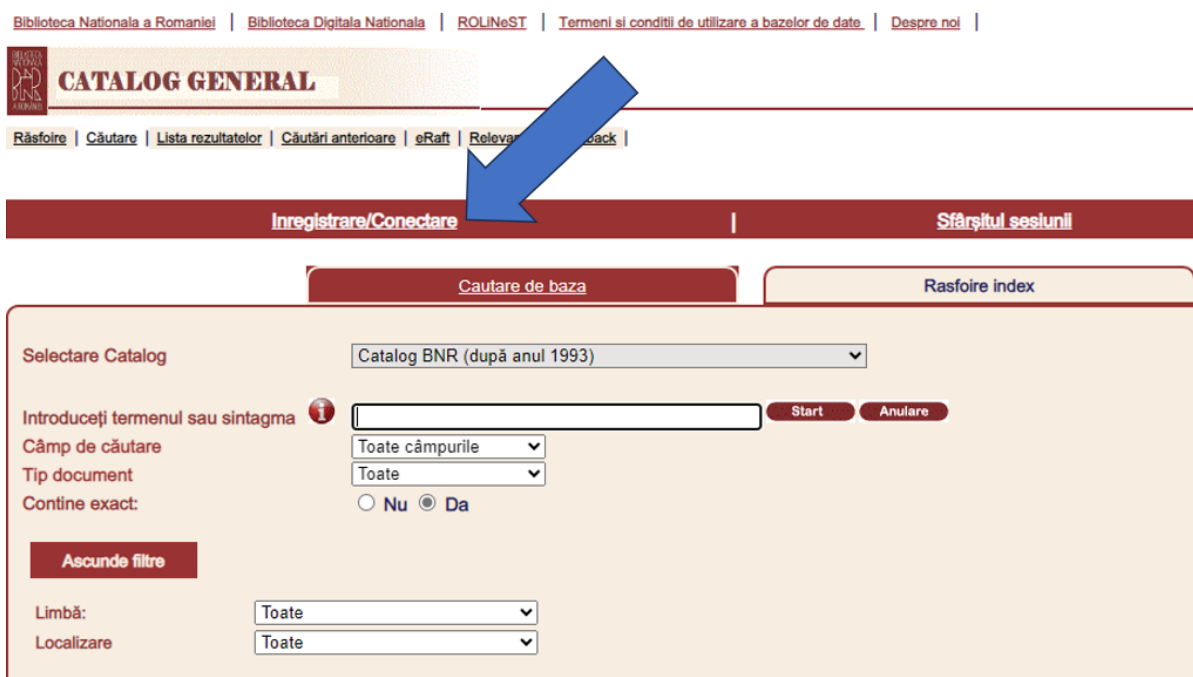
Biblioteca Nationala a Romaniei | Biblioteca Digitala Nationala | ROLiNeST | Termeni si conditii de utilizare a bazelor de date | Despre noi |

BIBLIOTECA NAȚIONALĂ A ROMÂNIEI

CATALOG GENERAL

Răsfoire | Căutare | Lista rezultatelor | Căutări anterioare | eRaft | Relevan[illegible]back |

Inregistrare/Conectare | Sfârșitul sesiunii

Cautare de baza

Rasfoire index

Selectare Catalog
Catalog BNR (după anul 1993)

Introduceți termenul sau sintagma
Start
Anulare

Câmp de căutare
Toate câmpurile

Tip document
Toate

Contine exact:
Nu Da

Ascunde filtre

Limbă:
Toate

Localizare
Toate